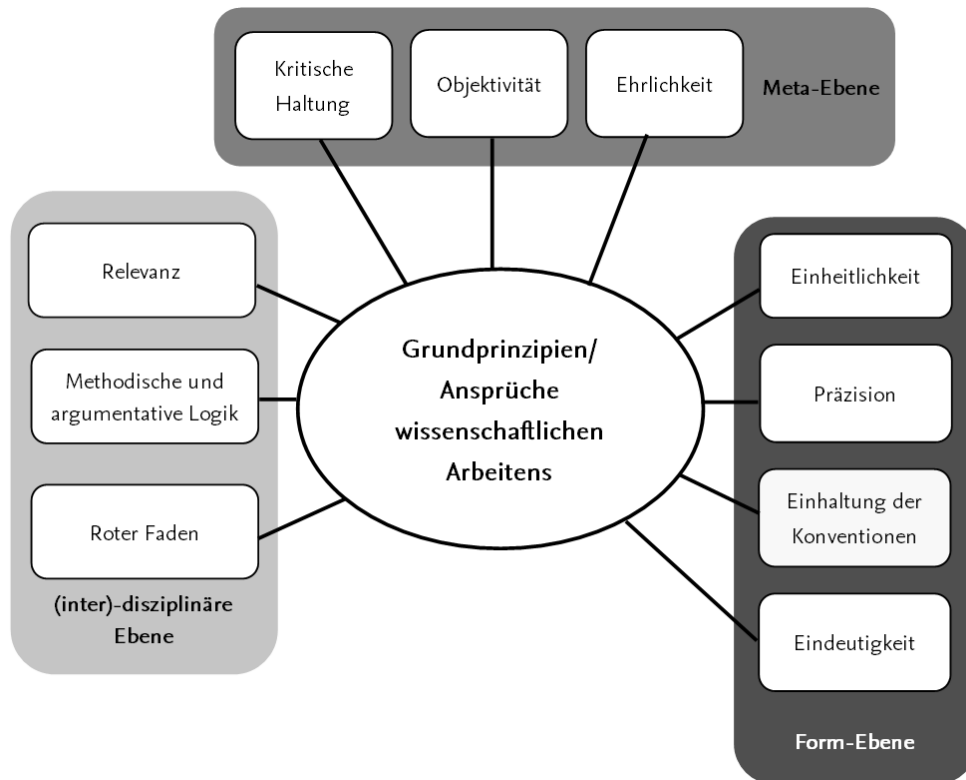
Kritische Haltung

Objektivität

Ehrlichkeit

Meta-Ebene

Relevanz

Methodische und argumentative Logik

Roter Faden

(inter)-disziplinäre Ebene

Grundprinzipien/ Ansprüche wissenschaftlichen Arbeitens

Einheitlichkeit

Präzision

Einhaltung der Konventionen

Eindeutigkeit

Form-Ebene